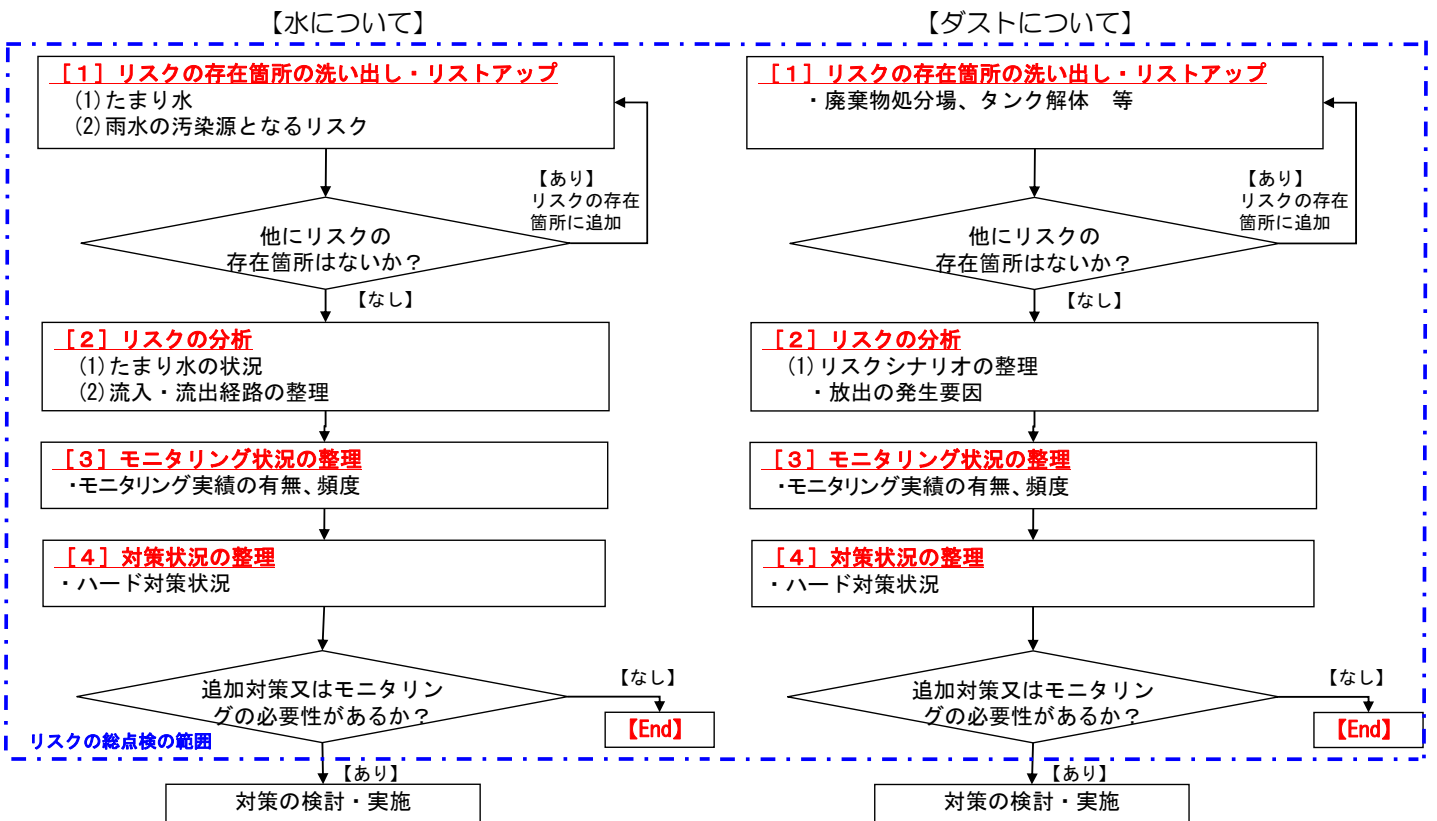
【水について】

［１］リスクの存在箇所の洗い出し・リストアップ
(1)たまり水
(2)雨水の汚染源となるリスク

【あり】
リスクの存在箇所に追加

他にリスクの存在箇所はないか？

【なし】

［２］リスクの分析
(1)たまり水の状況
(2)流入・流出経路の整理

［３］モニタリング状況の整理
・モニタリング実績の有無、頻度

［４］対策状況の整理
・ハード対策状況

追加対策又はモニタリングの必要性があるか？

【なし】

【End】

リスクの総点検の範囲

【あり】

対策の検討・実施

【ダストについて】

［１］リスクの存在箇所の洗い出し・リストアップ
・廃棄物処分場、タンク解体　等

【あり】
リスクの存在箇所に追加

他にリスクの存在箇所はないか？

【なし】

［２］リスクの分析
(1)リスクシナリオの整理
・放出の発生要因

［３］モニタリング状況の整理
・モニタリング実績の有無、頻度

［４］対策状況の整理
・ハード対策状況

追加対策又はモニタリングの必要性があるか？

【なし】

【End】

【あり】

対策の検討・実施